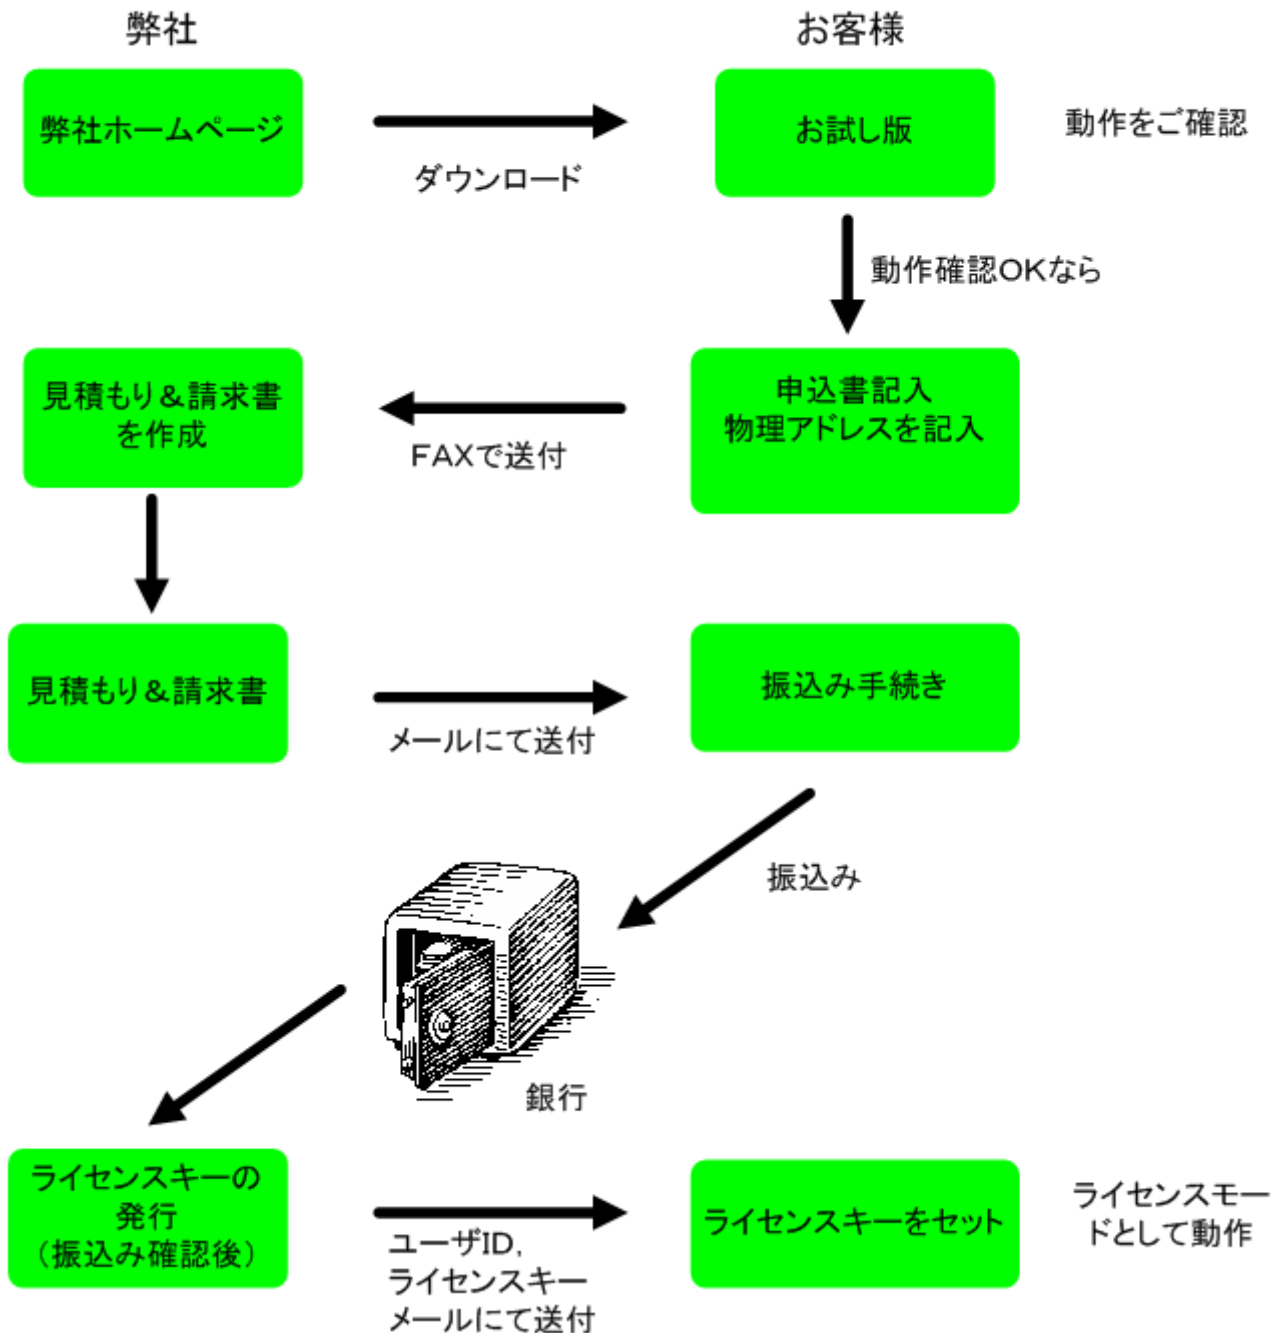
弊社

お客様

弊社ホームページ

ダウンロード

お試し版

動作をご確認

動作確認OKなら

見積もり＆請求書を作成

FAXで送付

申込書記入
物理アドレスを記入

見積もり＆請求書

メールにて送付

振込み手続き

振込み

銀行

ライセンスキーの発行
（振込み確認後）

ユーザID，
ライセンスキー
メールにて送付

ライセンスキーをセット

ライセンスモードとして動作